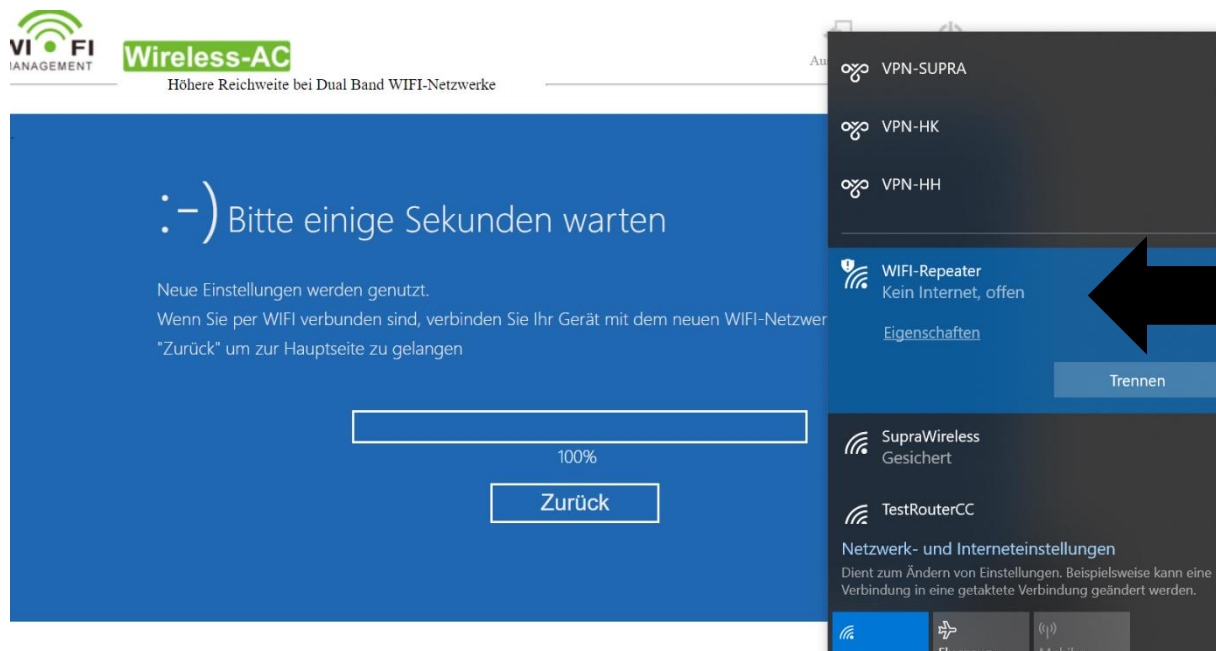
VI FI
IANAGEMENT

Wireless-AC

Höhere Reichweite bei Dual Band WIFI-Netzwerke

Au

:-) Bitte einige Sekunden warten

Neue Einstellungen werden genutzt.
Wenn Sie per WIFI verbunden sind, verbinden Sie Ihr Gerät mit dem neuen WIFI-Netzwer
"Zurück" um zur Hauptseite zu gelangen

100%

Zurück

VPN-SUPRA

VPN-HK

VPN-HH

WIFI-Repeater
Kein Internet, offen

Eigenschaften

Trennen

SupraWireless
Gesichert

TestRouterCC

Netzwerk- und Interneteinstellungen
Dient zum Ändern von Einstellungen. Beispielsweise kann eine Verbindung in eine getaktete Verbindung geändert werden.